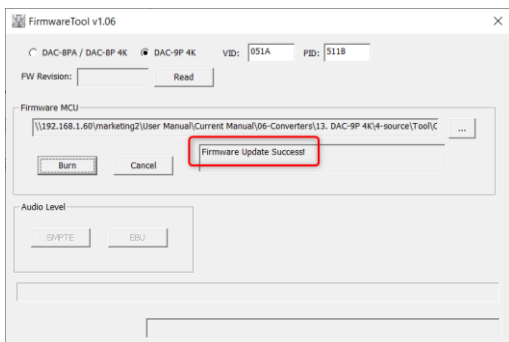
FirmwareTool v1.06

×

DAC-8PA / DAC-8P 4K

DAC-9P 4K

VID: 051A

PID: 511B

FW Revision:

Read

Firmware MCU

\\192.168.1.60\marketing2\User Manual\Current Manual\06-Converters\13. DAC-9P 4K\4-source\Tool\C

...

Burn

Cancel

Firmware Update Success!

Audio Level

SMPTE

EBU